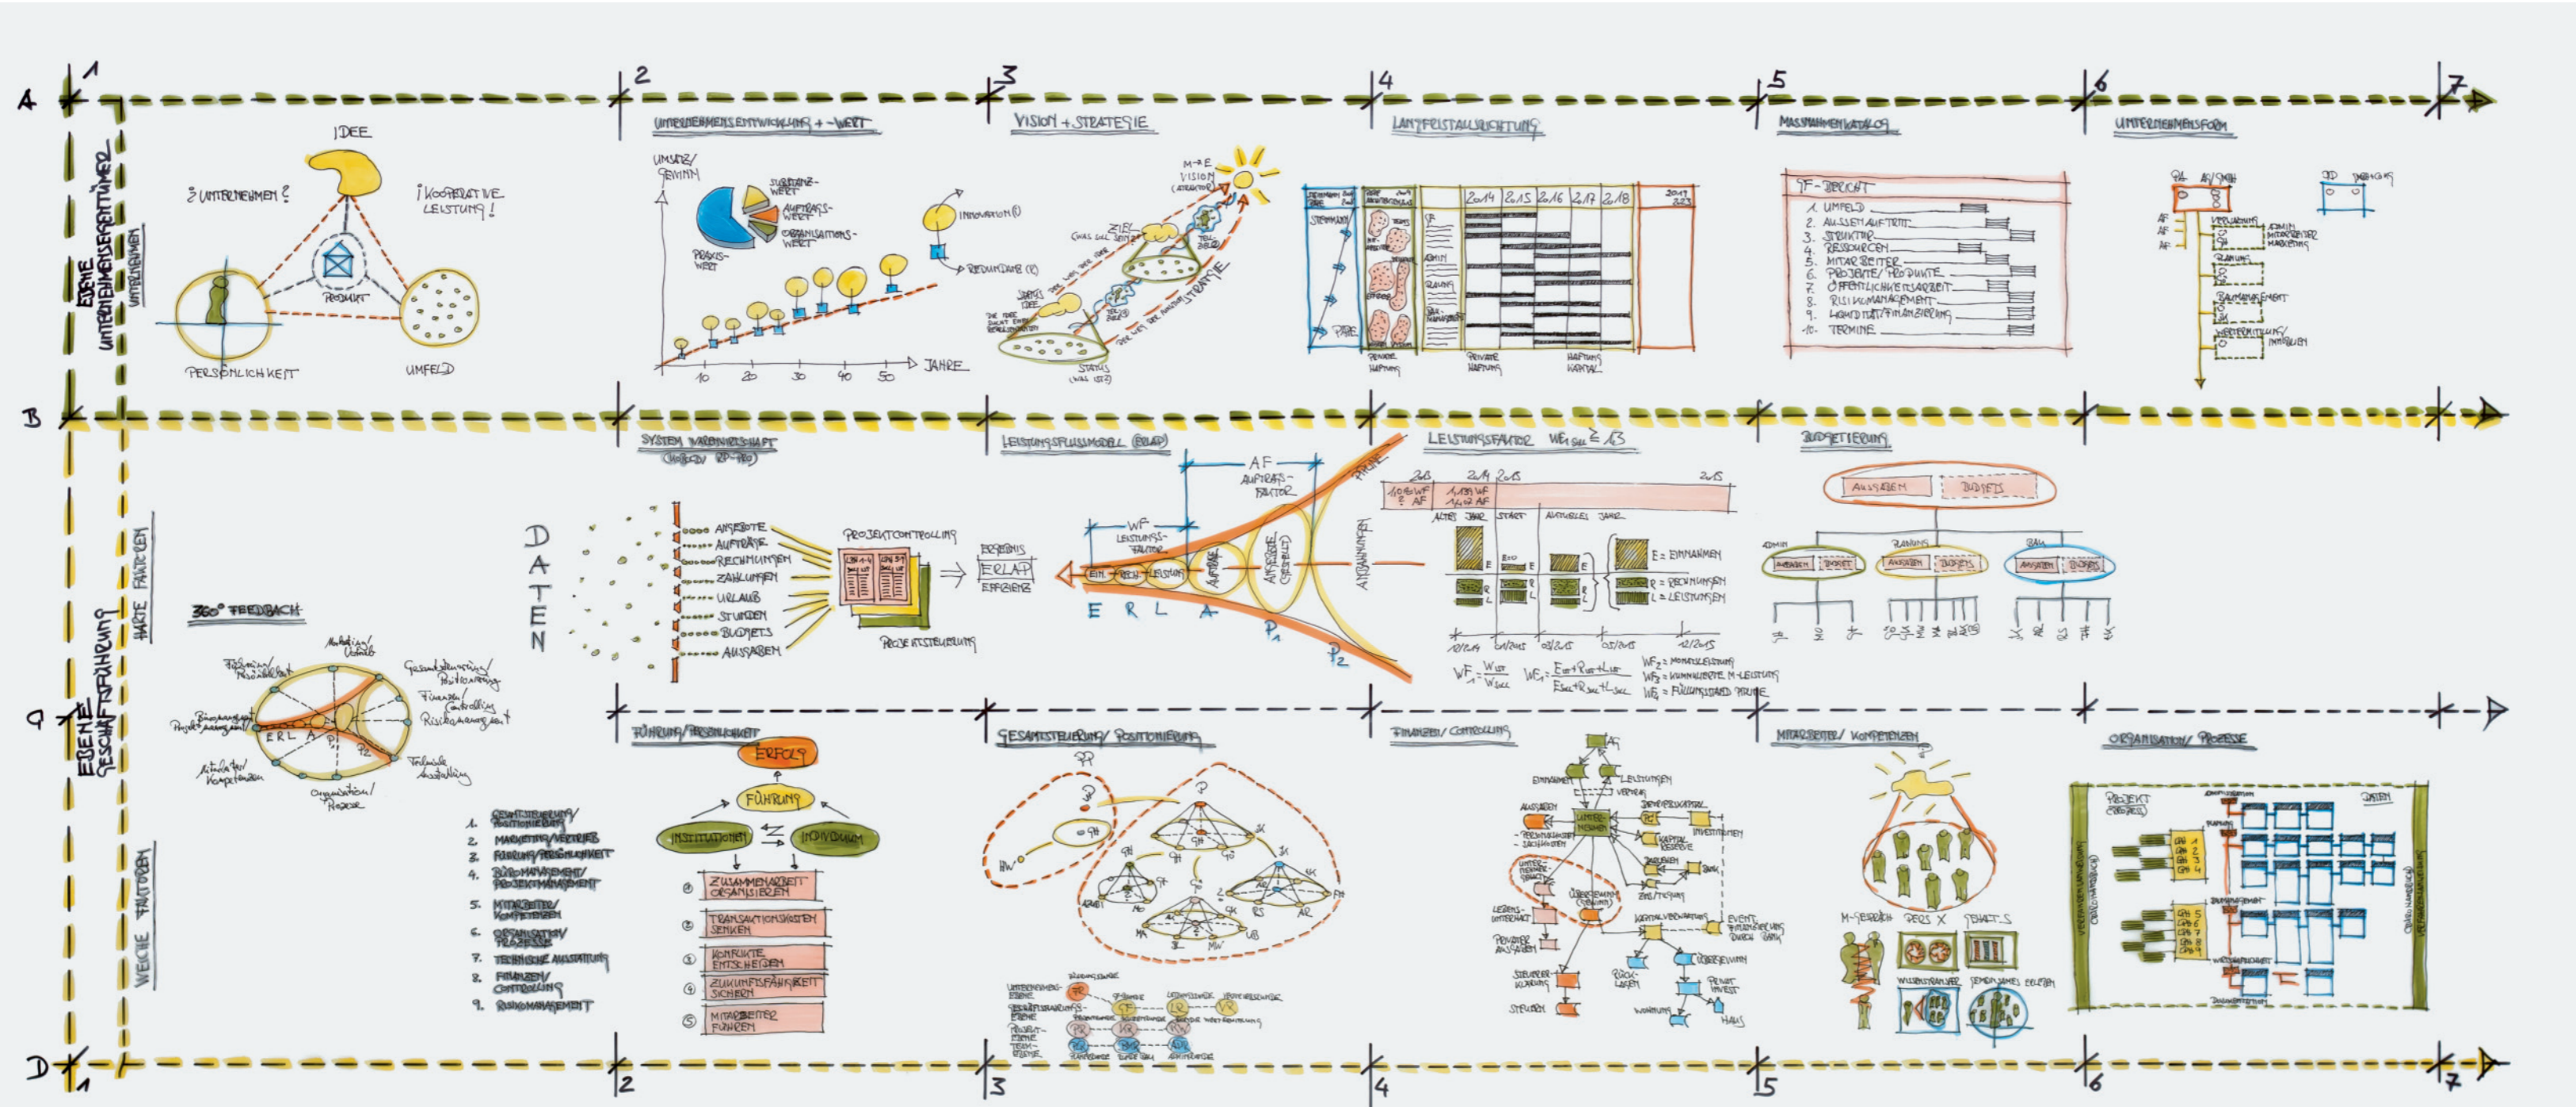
A 1 2 3 4 5 6 7

EBENE UNTERNEHMEN/UNTERNEHMER

UNTERNEHMEN

IDEE

¿ UNTERNEHMEN ?

¡ KOOPERATIVE LEISTUNG !

PRODUKT

PERSÖNLICHKEIT

UMFELD

UNTERNEHMENSENTWICKLUNG + -WERT

UMSATZ/ GEWINN

SUBSTANZ-WERT

AUFTRAGS-WERT

ORGANISATIONS-WERT

PRAXIS-WERT

INNOVATION

REDUNDANZ

JAHRE

10 20 30 40 50

VISION + STRATEGIE

M→E VISION

ZIEL

STATUS

STRATEGIE

LANGFRISTAUSRICHTUNG

2014 2015 2016 2017 2018

PRIVATE HAFTUNG

HAFTUNG KAPITAL

MASSNAHMENKATALOG

IF-BERICHT

1. UMFELD
2. AUSSENAUFTRITT
3. STRUKTUR
4. RESSOURCEN
5. MITARBEITER
6. PROJEKTE/PRODUKTE
7. ÖFFENTLICHKEITSARBEIT
8. RISIKOMANAGEMENT
9. LIQUIDITÄT/FINANZIERUNG
10. TERMINE

UNTERNEHMENSFORM

B

EBENE GESCHÄFTSFÜHRUNG

HARTE FAKTOREN

WEICHE FAKTOREN

SYSTEM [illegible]

DATEN

ANGEBOTE
AUFTRÄGE
RECHNUNGEN
ZAHLUNGEN
URLAUB
STUNDEN
BUDGETS
AUSGABEN

PROJEKTCONTROLLING

PROJEKTSTEUERUNG

ERGEBNIS

ERLAP

LEISTUNGSFLUSSMODELL (ERLAP)

AF AUFTRAGS-FAKTOR

WF LEISTUNGS-FAKTOR

E R L A P1 P2

LEISTUNGSFAKTOR

E = EINNAHMEN
R = RECHNUNGEN
L = LEISTUNGEN

BUDGETIERUNG

AUSGABEN BUDGETS

360° FEEDBACK

C

ERL A P1 P2

1. GESAMTSTEUERUNG/POSITIONIERUNG
2. MARKETING/VERTRIEB
3. FÜHRUNG/PERSÖNLICHKEIT
4. BÜROMANAGEMENT/PROJEKTMANAGEMENT
5. MITARBEITER/KOMPETENZEN
6. ORGANISATION/PROZESSE
7. TECHNISCHE AUSSTATTUNG
8. FINANZEN/CONTROLLING
9. RISIKOMANAGEMENT

FÜHRUNG/PERSÖNLICHKEIT

ERFOLG

FÜHRUNG

INSTITUTIONEN

INDIVIDUUM

ZUSAMMENARBEIT ORGANISIEREN

TRANSAKTIONSKOSTEN SENKEN

KONFLIKTE ENTSCHEIDEN

ZUKUNFTSFÄHIGKEIT SICHERN

MITARBEITER FÜHREN

GESAMTSTEUERUNG/POSITIONIERUNG

FINANZEN/CONTROLLING

EINNAHMEN

LEISTUNGEN

AUSGABEN

UNTER-NEHMEN

STEUERN

MITARBEITER/KOMPETENZEN

M-BEREICH PERS X

ORGANISATION/PROZESSE

PROJEKT

DATEN

D 1 2 3 4 5 6 7